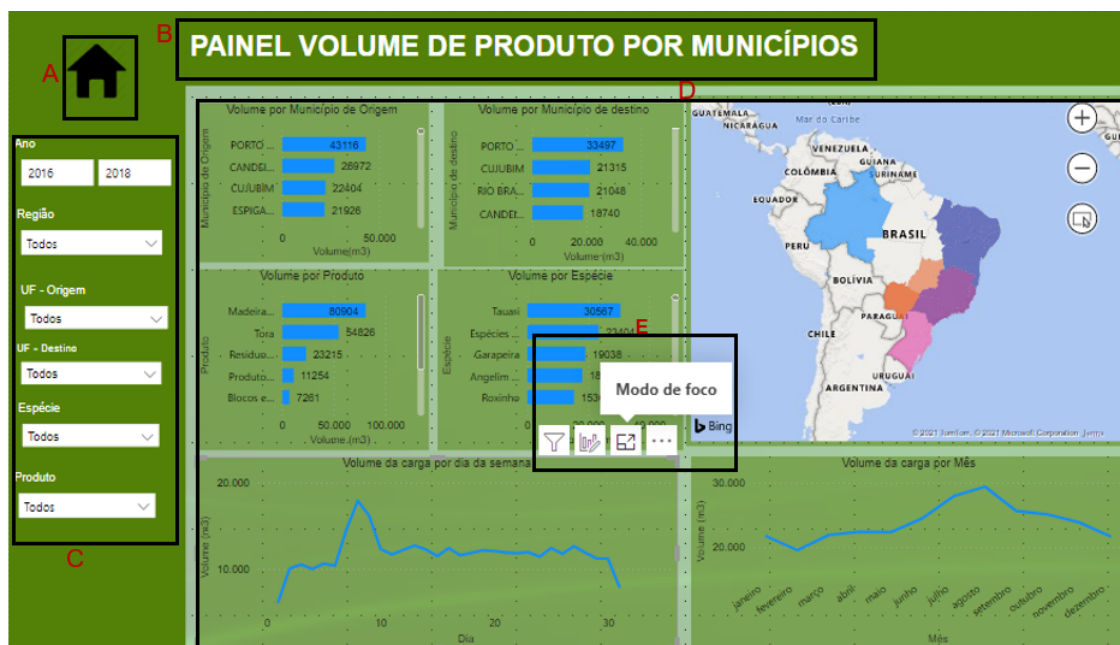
A

B

PAINEL VOLUME DE PRODUTO POR MUNICÍPIOS

D

Ano
2016
2018
Região
Todos
UF - Origem
Todos
UF - Destino
Todos
Espécie
Todos
Produto
Todos

C

Volume por Município de Origem
Município de Origem
PORTO ... 43116
CANDEI... 26972
CUJUBIM 22404
ESPIGA... 21926
0
50.000
Volume(m3)

Volume por Município de destino
Município de destino
PORTO ... 33497
CUJUBIM 21315
RIO BRA... 21048
CANDEI... 18740
0
20.000
40.000
Volume(m3)

NICARAGUA
Mar do Caribe
VENEZUELA
GUIANA
SURINAME
COLÔMBIA
EQUADOR
BRASIL
PERU
BOLÍVIA
PARAGUAI
CHILE
URUGUAI
ARGENTINA
Bing
© 2021 TomTom, © 2021 Microsoft Corporation Terms

Volume por Produto
Produto
Madeira... 80904
Tora 54826
Resíduo... 23215
Produto... 11254
Blocos e... 7261
0
50.000
100.000
Volume (m3)

Volume por Espécie
Espécie
Tauari 30567
Espécies ... 23404
Garapeira 19038
Angelim ... 18
Roxinho 153
0
20.000

E

Modo de foco

Volume da carga por dia da semana
Volume (m3)
20.000
10.000
0
10
20
30
Dia

Volume da carga por Mês
Volume (m3)
30.000
20.000
janeiro
fevereiro
março
abril
maio
junho
julho
agosto
setembro
outubro
novembro
dezembro
Mês